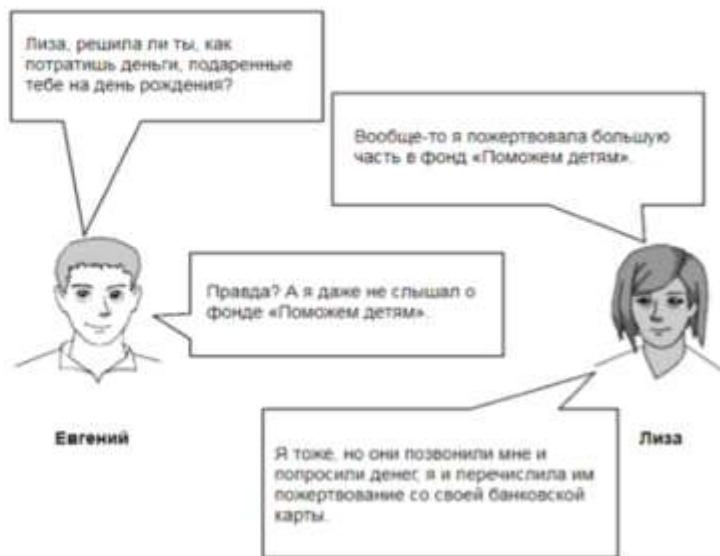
Лиза, решила ли ты, как потратишь деньги, подаренные тебе на день рождения?

Вообще-то я пожертвовала большую часть в фонд «Поможем детям».

Правда? А я даже не слышал о фонде «Поможем детям».

Евгений

Я тоже, но они позвонили мне и попросили денег, я и перечислила им пожертвование со своей банковской карты.

Лиза